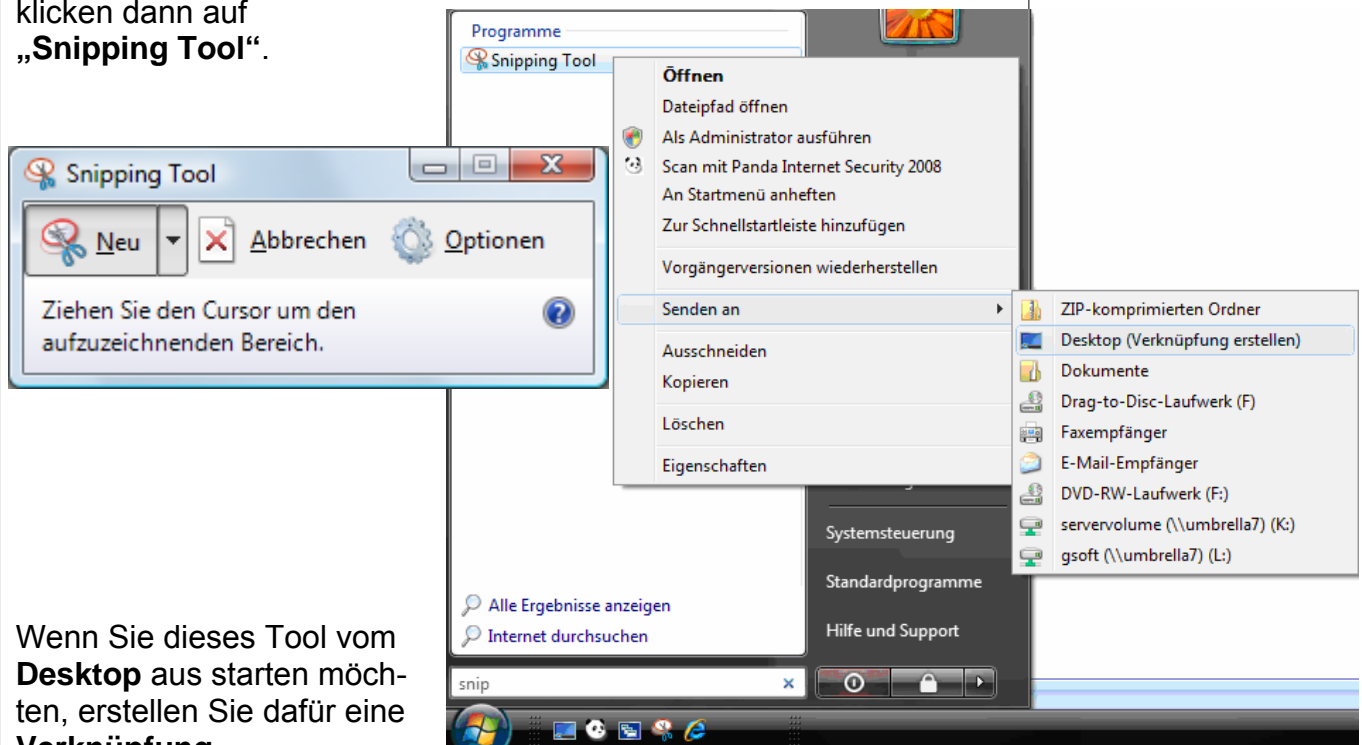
klicken dann auf „Snipping Tool“.

Snipping Tool

Neu Abbrechen Optionen

Ziehen Sie den Cursor um den aufzuzeichnenden Bereich.

Programme

Snipping Tool

Öffnen
Dateipfad öffnen
Als Administrator ausführen
Scan mit Panda Internet Security 2008
An Startmenü anheften
Zur Schnellstartleiste hinzufügen
Vorgängerversionen wiederherstellen
Senden an
Ausschneiden
Kopieren
Löschen
Eigenschaften

ZIP-komprimierten Ordner
Desktop (Verknüpfung erstellen)
Dokumente
Drag-to-Disc-Laufwerk (F)
Faxempfänger
E-Mail-Empfänger
DVD-RW-Laufwerk (F:)
servervolume (\\umbrella7) (K:)
gsoft (\\umbrella7) (L:)

Systemsteuerung
Standardprogramme
Hilfe und Support

Alle Ergebnisse anzeigen
Internet durchsuchen

snip

Wenn Sie dieses Tool vom Desktop aus starten möchten, erstellen Sie dafür eine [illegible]